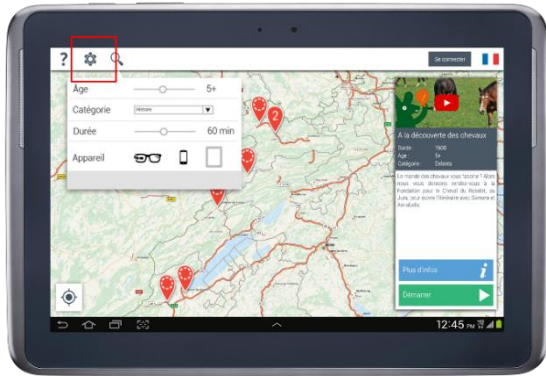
?

Se connecter

Âge 5+

Catégorie Histoire

Durée 60 min

Appareil

2

À la découverte des chevaux

Durée 1h00
Âge 5+
Catégorie Détente

Le monde des chevaux vous fascine ? Alors nous vous donnons rendez-vous à la Fondation pour le Cheval du Roselet, au Jura, pour suivre l'itinéraire avec Samara et Annabelle.

Plus d'infos

Démarrer

12:45 PM